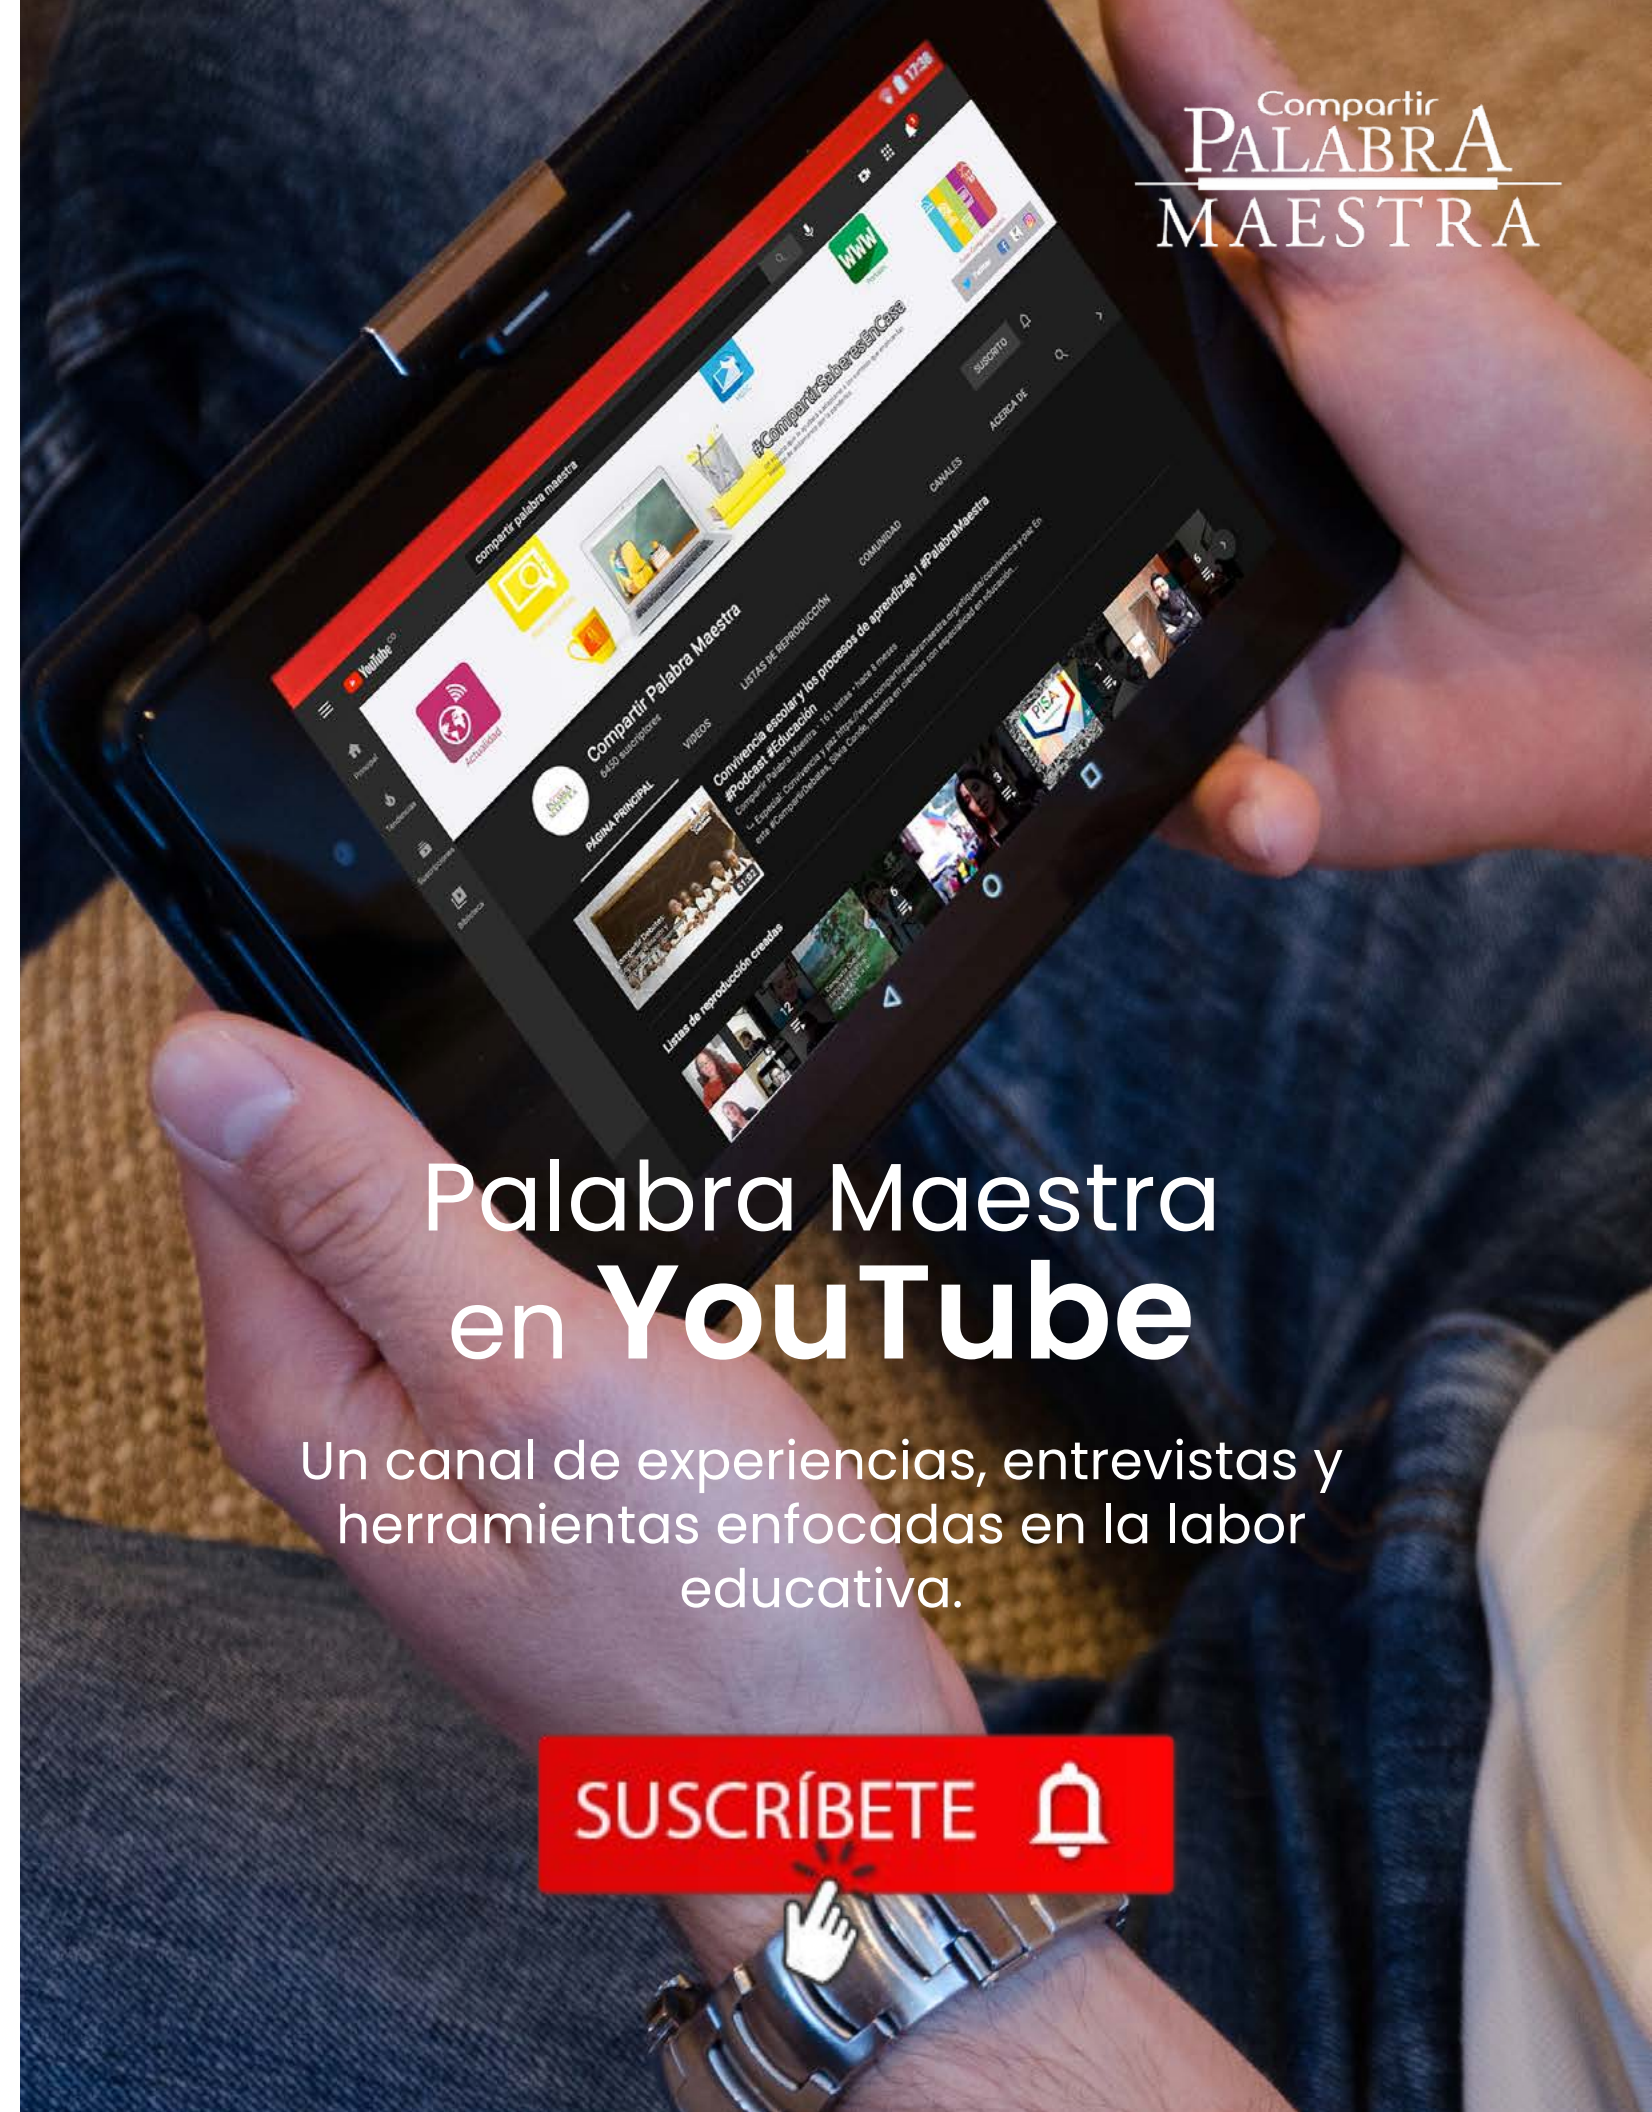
Compartir
PALABRA
MAESTRA

17:26

YouTube CO

compartir palabra maestra

Actualidad

#CompartirSaberesEnCasa

www

Compartir Palabra Maestra
6450 suscriptores

SUSCRITO

PÁGINA PRINCIPAL
VIDEOS
LISTAS DE REPRODUCCIÓN
COMUNIDAD
CANALES
ACERCA DE

Convivencia escolar y los procesos de aprendizaje | #PalabraMaestra
#Podcast #Educación

Listas de reproducción creadas

PISA

Palabra Maestra
en YouTube

Un canal de experiencias, entrevistas y herramientas enfocadas en la labor educativa.

SUSCRÍBETE